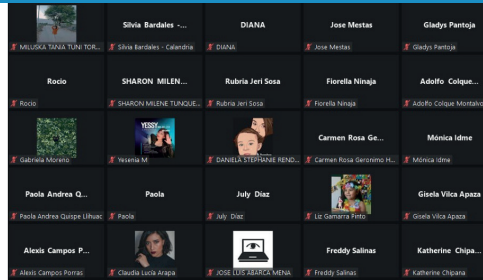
MILUSKA TANIA TUNI TOR...

Silvia Bardales - ...
Silvia Bardales - Calandria

DIANA
DIANA

Jose Mestas
Jose Mestas

Gladys Pantoja
Gladys Pantoja

Rocio
Rocio

SHARON MILEN...
SHARON MILENE TUNQUE...

Rubria Jeri Sosa
Rubria Jeri Sosa

Fiorella Ninaja
Fiorella Ninaja

Adolfo Colque...
Adolfo Colque Montalvo

Gabriela Moreno

YESSY
Yesenia M

DANIELA STEPHANIE REND...

Carmen Rosa Ge...
Carmen Rosa Geronimo H...

Mónica Idme
Mónica Idme

Paola Andrea Q...
Paola Andrea Quispe Llihuac

Paola
Paola

July Diaz
July Diaz

Liz Gamarra Pinto

Gisela Vilca Apaza
Gisela Vilca Apaza

Alexis Campos P...
Alexis Campos Porras

Claudia Lucia Arapa

JOSE LUIS ABARCA MENA

Freddy Salinas
Freddy Salinas

Katherine Chipa...
Katherine Chipana